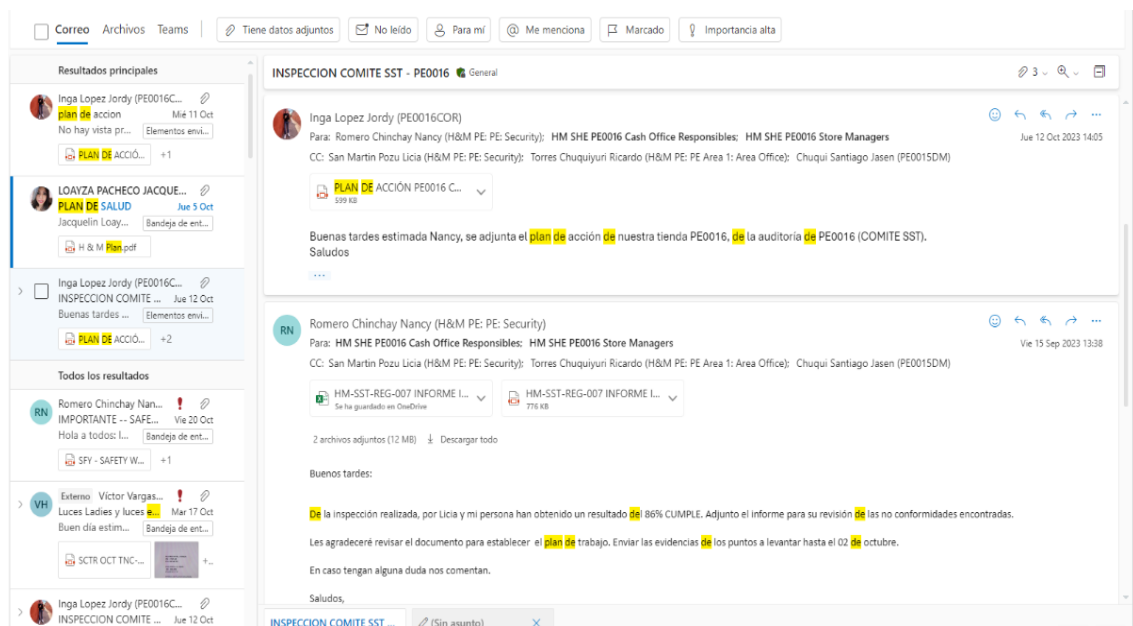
Correo Archivos Teams | Tiene datos adjuntos | No leído | Para mí | Me menciona | Marcado | Importancia alta

Resultados principales

Inga Lopez Jordy (PE0016C...
plan de accion Mié 11 Oct
No hay vista pr... Elementos envi...
PLAN DE ACCIÓ... +1

LOAYZA PACHECO JACQUE...
PLAN DE SALUD Jue 5 Oct
Jacquelin Loay... Bandeja de ent...
H & M Plan.pdf

Inga Lopez Jordy (PE0016C...
INSPECCION COMITE ... Jue 12 Oct
Buenas tardes ... Elementos envi...
PLAN DE ACCIÓ... +2

Todos los resultados

RN Romero Chinchay Nan...
IMPORTANTE -- SAFE... Vie 20 Oct
Hola a todos: I... Bandeja de ent...
SFY - SAFETY W... +1

VH Externo Víctor Vargas...
Luces Ladies y luces e... Mar 17 Oct
Buen día estim... Bandeja de ent...
SCTR OCT TNC-... +...

Inga Lopez Jordy (PE0016C...
INSPECCION COMITE ... Jue 12 Oct

INSPECCION COMITE SST - PE0016 General
3

Inga Lopez Jordy (PE0016COR)
Para: Romero Chinchay Nancy (H&M PE: PE: Security); HM SHE PE0016 Cash Office Responsibles; HM SHE PE0016 Store Managers
Jue 12 Oct 2023 14:05
CC: San Martin Pozu Licia (H&M PE: PE: Security); Torres Chuquiyuri Ricardo (H&M PE: PE Area 1: Area Office); Chuqui Santiago Jasen (PE0015DM)

PLAN DE ACCIÓN PE0016 C...
599 KB

Buenas tardes estimada Nancy, se adjunta el plan de acción de nuestra tienda PE0016, de la auditoria de PE0016 (COMITE SST).
Saludos
...

RN Romero Chinchay Nancy (H&M PE: PE: Security)
Para: HM SHE PE0016 Cash Office Responsibles; HM SHE PE0016 Store Managers
Vie 15 Sep 2023 13:38
CC: San Martin Pozu Licia (H&M PE: PE: Security); Torres Chuquiyuri Ricardo (H&M PE: PE Area 1: Area Office); Chuqui Santiago Jasen (PE0015DM)

HM-SST-REG-007 INFORME I...
Se ha guardado en OneDrive
HM-SST-REG-007 INFORME I...
776 KB

2 archivos adjuntos (12 MB) Descargar todo

Buenos tardes:

De la inspección realizada, por Licia y mi persona han obtenido un resultado del 86% CUMPLE. Adjunto el informe para su revisión de las no conformidades encontradas.

Les agradeceré revisar el documento para establecer el plan de trabajo. Enviar las evidencias de los puntos a levantar hasta el 02 de octubre.

En caso tengan alguna duda nos comentan.

Saludos,

INSPECCION COMITE SST ... (Sin asunto) ×